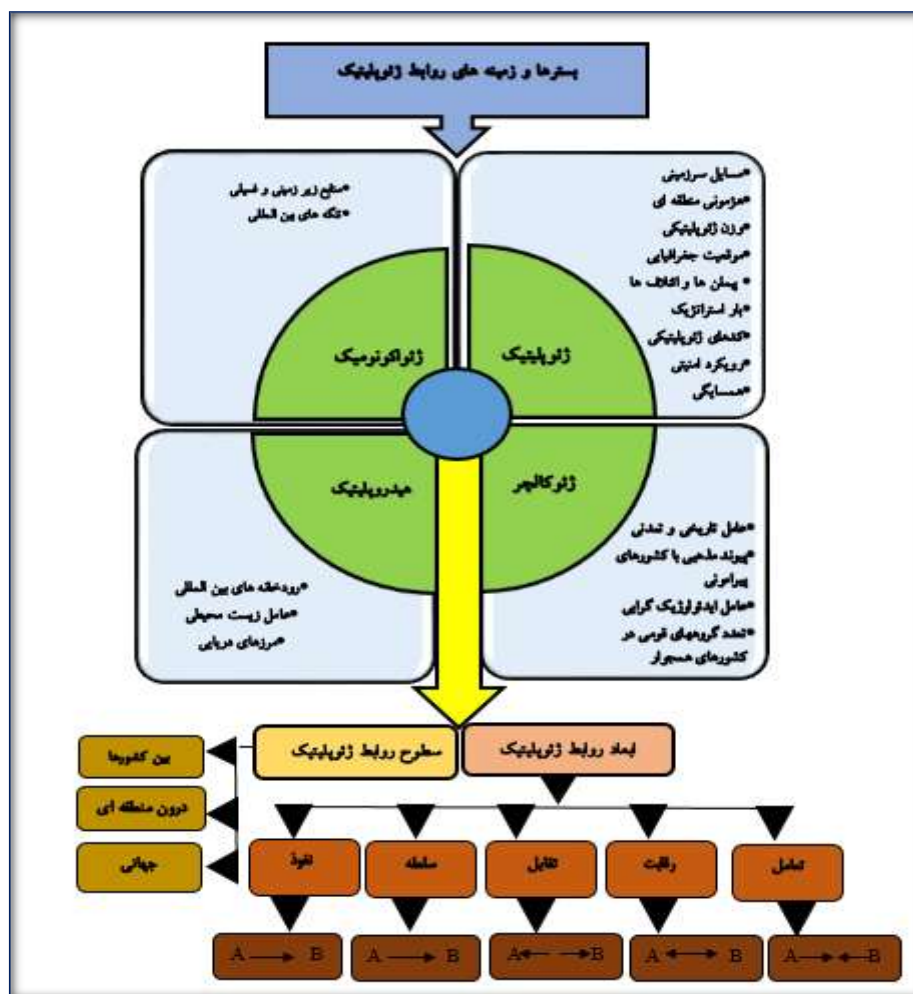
بسترها و زمینه های روابط ژئوپلیتیک

•منابع زیر زمینی و انسانی
•تنگه های بین المللی

•مسایل سرزمینی
•هژمونی منطقه ای
•وزن ژئوپلیتیکی
•موقعیت جغرافیایی
• پیمان ها و ائتلاف ها
•بار استراتژیک
•کدهای ژئوپلیتیکی
•رویکرد امنیتی
•همسایگی

ژئواکونومیک

ژئوپلیتیک

هیدروپلیتیک

ژئوکالچر

•عامل تاریخی و تمدنی
•پیوند مذهبی با کشورهای پیرامونی
•عامل ایدئولوژیک گرایی
•تعدد گروههای قومی در کشورهای همجوار

•رودخانه های بین المللی
•عامل زیست محیطی
•مرزهای دریایی

سطوح روابط ژئوپلیتیک

ابعاد روابط ژئوپلیتیک

بین کشورها

درون منطقه ای

جهانی

نفوذ

سلطه

تقابل

رقابت

تعامل

A ⟶ B

A ⟶ B

A⟵ ⟶B

A ⟷ B

A⟶ ⟵B